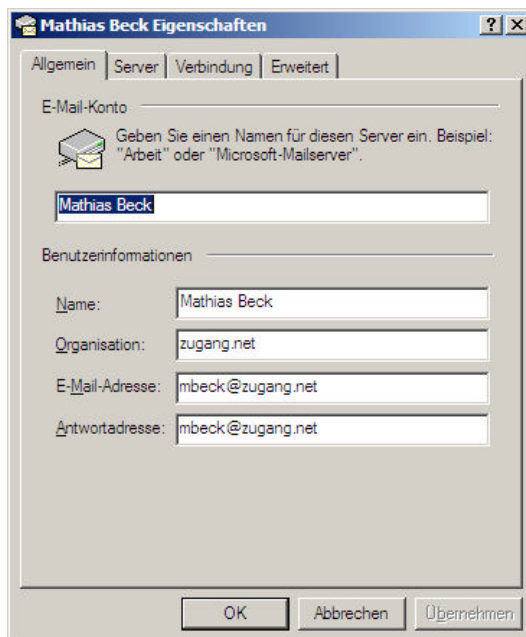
Mathias Beck Eigenschaften

?

X

Allgemein | Server | Verbindung | Erweitert

E-Mail-Konto

Geben Sie einen Namen für diesen Server ein. Beispiel: "Arbeit" oder "Microsoft-Mailserver".

Mathias Beck

Benutzerinformationen

| | |
|---|---|
| Name: | Mathias Beck |
| Organisation: | zugang.net |
| E-Mail-Adresse: | mbeck@zugang.net |
| Antwortadresse: | mbeck@zugang.net |

OK | Abbrechen | Übernehmen